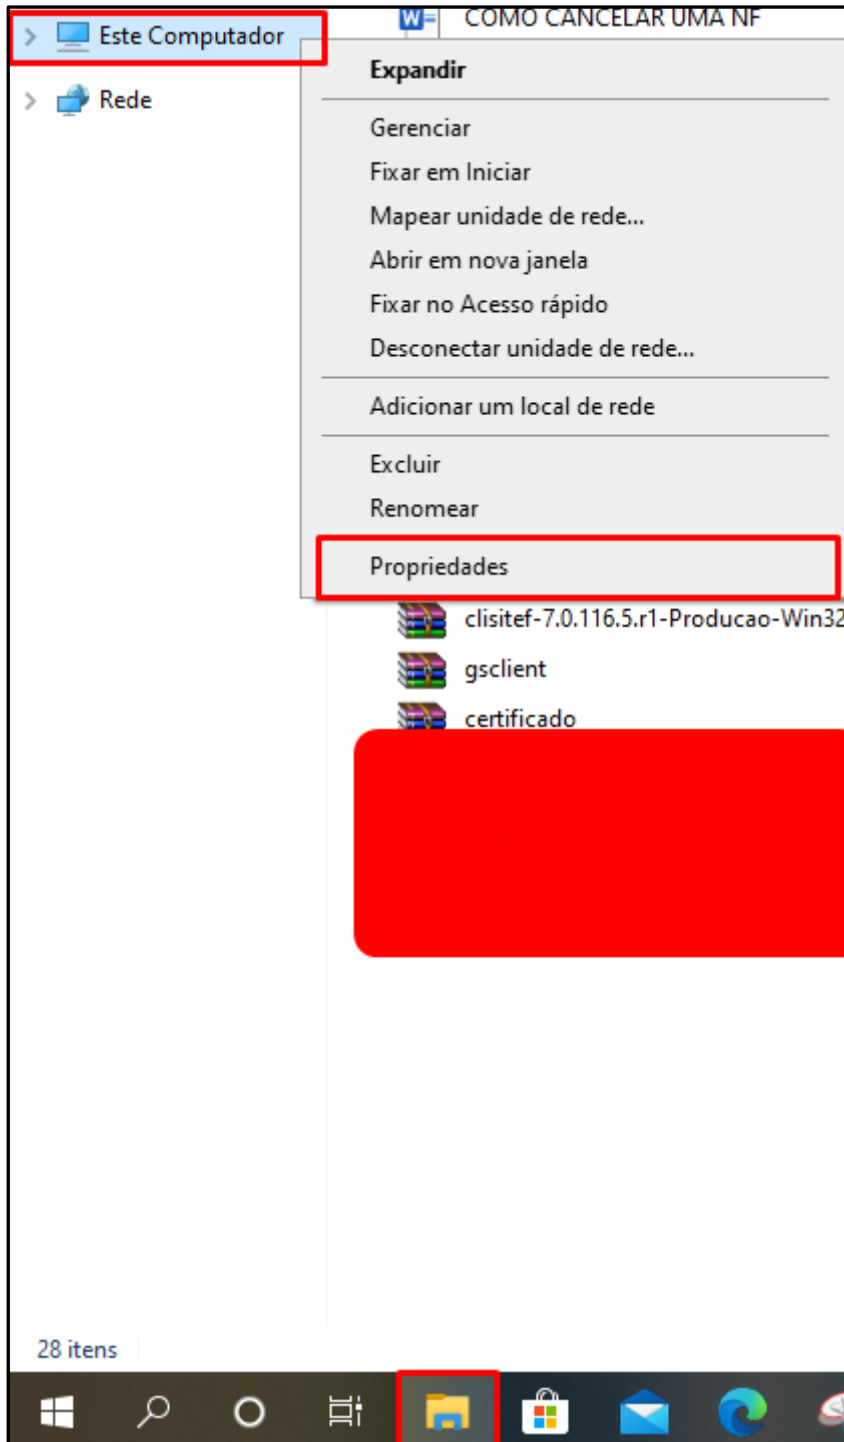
Este Computador

Rede

COMO CANCELAR UMA NF

Expandir

Gerenciar
Fixar em Iniciar
Mapear unidade de rede...
Abrir em nova janela
Fixar no Acesso rápido
Desconectar unidade de rede...

Adicionar um local de rede

Excluir
Renomear

Propriedades

clisitef-7.0.116.5.r1-Producao-Win32
gsclient
certificado

28 itens